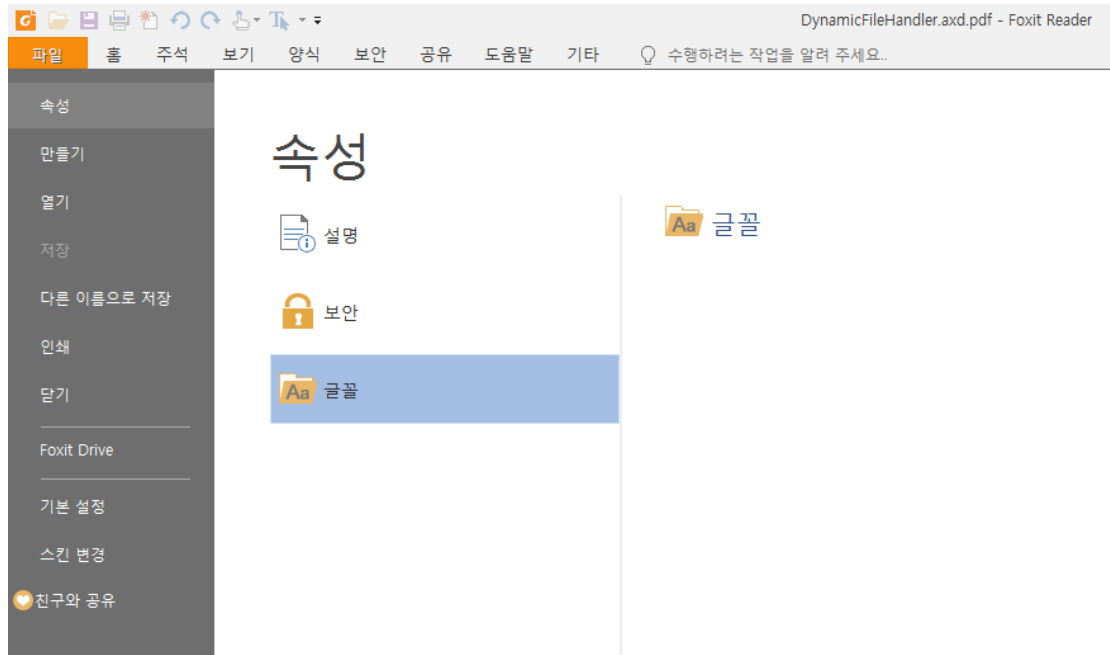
DynamicFileHandler.axd.pdf - Foxit Reader

파일 홈 주석 보기 양식 보안 공유 도움말 기타 수행하려는 작업을 알려 주세요..

속성
만들기
열기
저장
다른 이름으로 저장
인쇄
닫기
Foxit Drive
기본 설정
스킨 변경
친구와 공유

속성

설명
보안
Aa 글꼴

Aa 글꼴